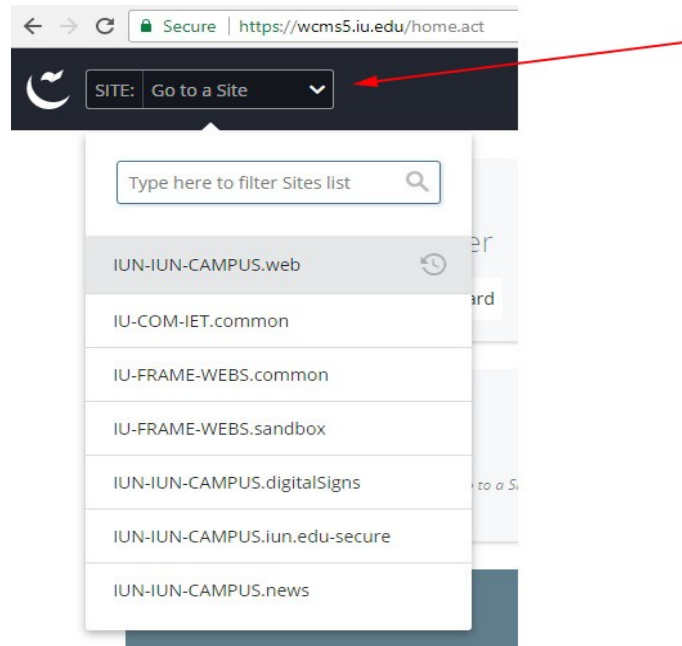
Secure | https://wcms5.iu.edu/home.act

SITE: Go to a Site

Type here to filter Sites list

IUN-IUN-CAMPUS.web

IU-COM-IET.common

IU-FRAME-WEBS.common

IU-FRAME-WEBS.sandbox

IUN-IUN-CAMPUS.digitalSigns

IUN-IUN-CAMPUS.iun.edu-secure

IUN-IUN-CAMPUS.news

er

ard

to a S